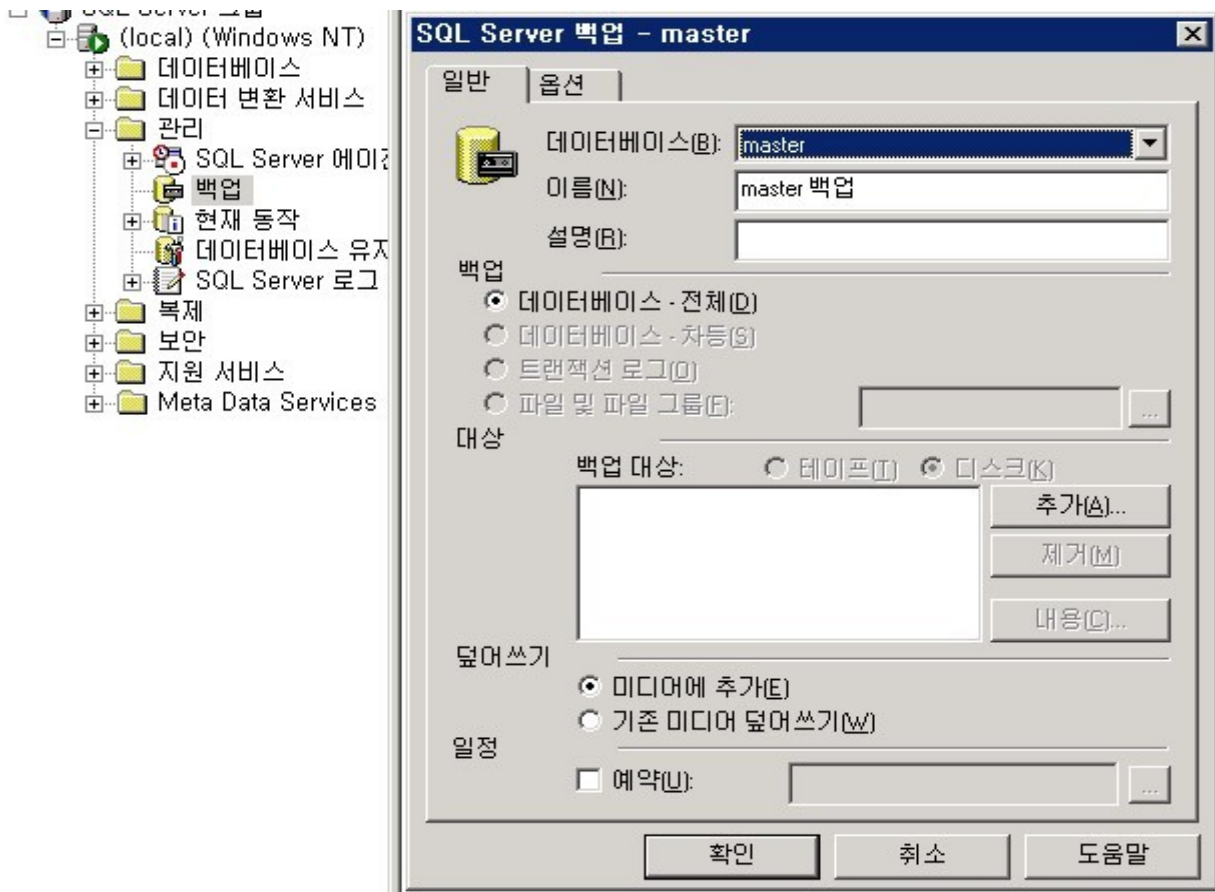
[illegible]
(local) (Windows NT)
데이터베이스
데이터 변환 서비스
관리
SQL Server 에이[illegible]
백업
현재 동작
데이터베이스 유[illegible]
SQL Server 로그
복제
보안
지원 서비스
Meta Data Services

SQL Server 백업 - master

일반
옵션

데이터베이스(B): master
이름(N): master 백업
설명(R):

백업
데이터베이스 - 전체(D)
데이터베이스 - 차등(S)
트랜잭션 로그(O)
파일 및 파일 그룹(F):
...

대상
백업 대상:
테이프(T)
디스크(K)
추가(A)...
제거(M)
내용(C)...

덮어쓰기
미디어에 추가(E)
기존 미디어 덮어쓰기(W)

일정
예약(U):
...

확인
취소
도움말